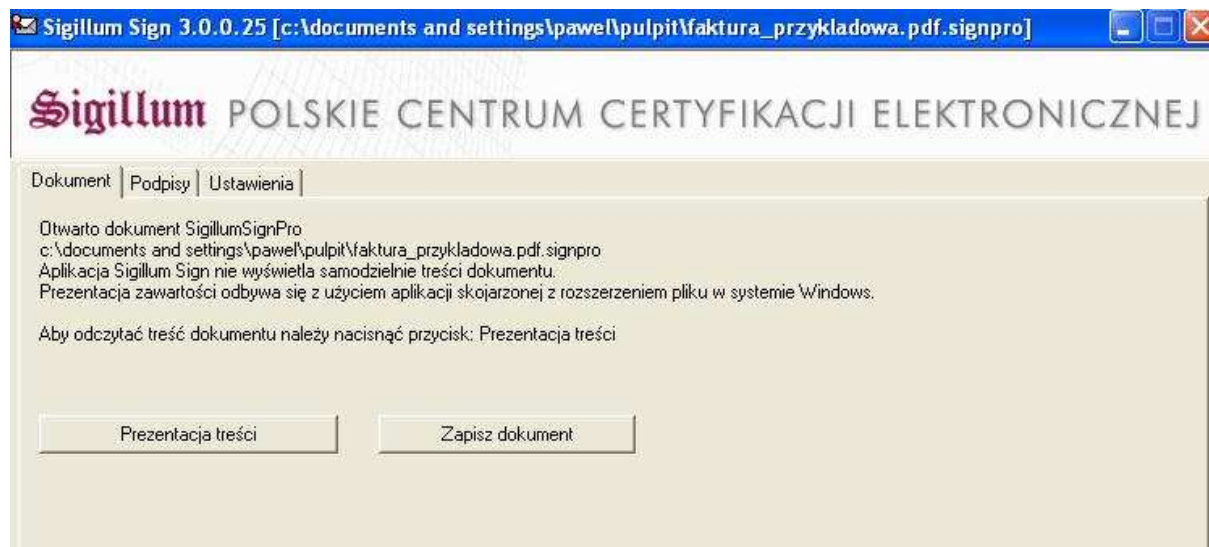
Sigillum Sign 3.0.0.25 [c:\documents and settings\pawel\pulpit\faktura_przykladowa.pdf.signpro]

Sigillum POLSKIE CENTRUM CERTYFIKACJI ELEKTRONICZNEJ

Dokument | Podpisy | Ustawienia

Otwarto dokument SigillumSignPro
c:\documents and settings\pawel\pulpit\faktura_przykladowa.pdf.signpro
Aplikacja Sigillum Sign nie wyświetla samodzielnie treści dokumentu.
Prezentacja zawartości odbywa się z użyciem aplikacji skojarzonej z rozszerzeniem pliku w systemie Windows.

Aby odczytać treść dokumentu należy nacisnąć przycisk: Prezentacja treści

Prezentacja treści

Zapisz dokument